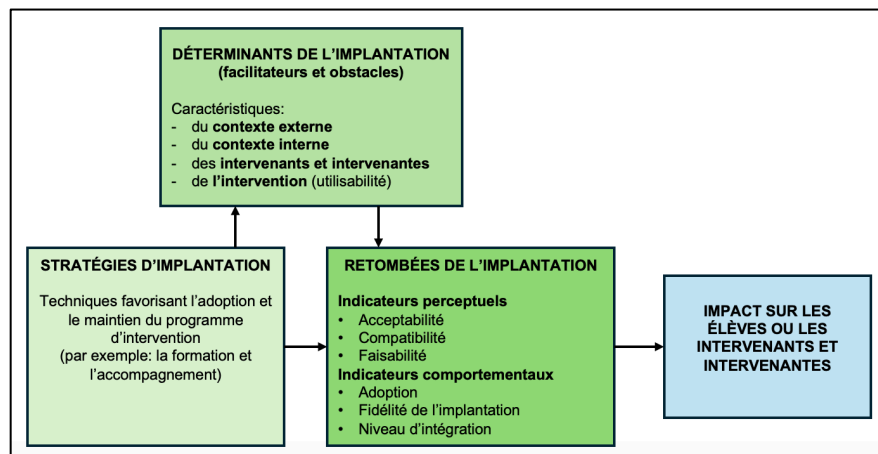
DÉTERMINANTS DE L'IMPLANTATION
(facilitateurs et obstacles)

Caractéristiques:
- du contexte externe
- du contexte interne
- des intervenants et intervenantes
- de l'intervention (utilisabilité)

STRATÉGIES D'IMPLANTATION

Techniques favorisant l'adoption et le maintien du programme d'intervention (par exemple: la formation et l'accompagnement)

RETOMBÉES DE L'IMPLANTATION

Indicateurs perceptuels
• Acceptabilité
• Compatibilité
• Faisabilité
Indicateurs comportementaux
• Adoption
• Fidélité de l'implantation
• Niveau d'intégration

IMPACT SUR LES ÉLÈVES OU LES INTERVENANTS ET INTERVENANTES